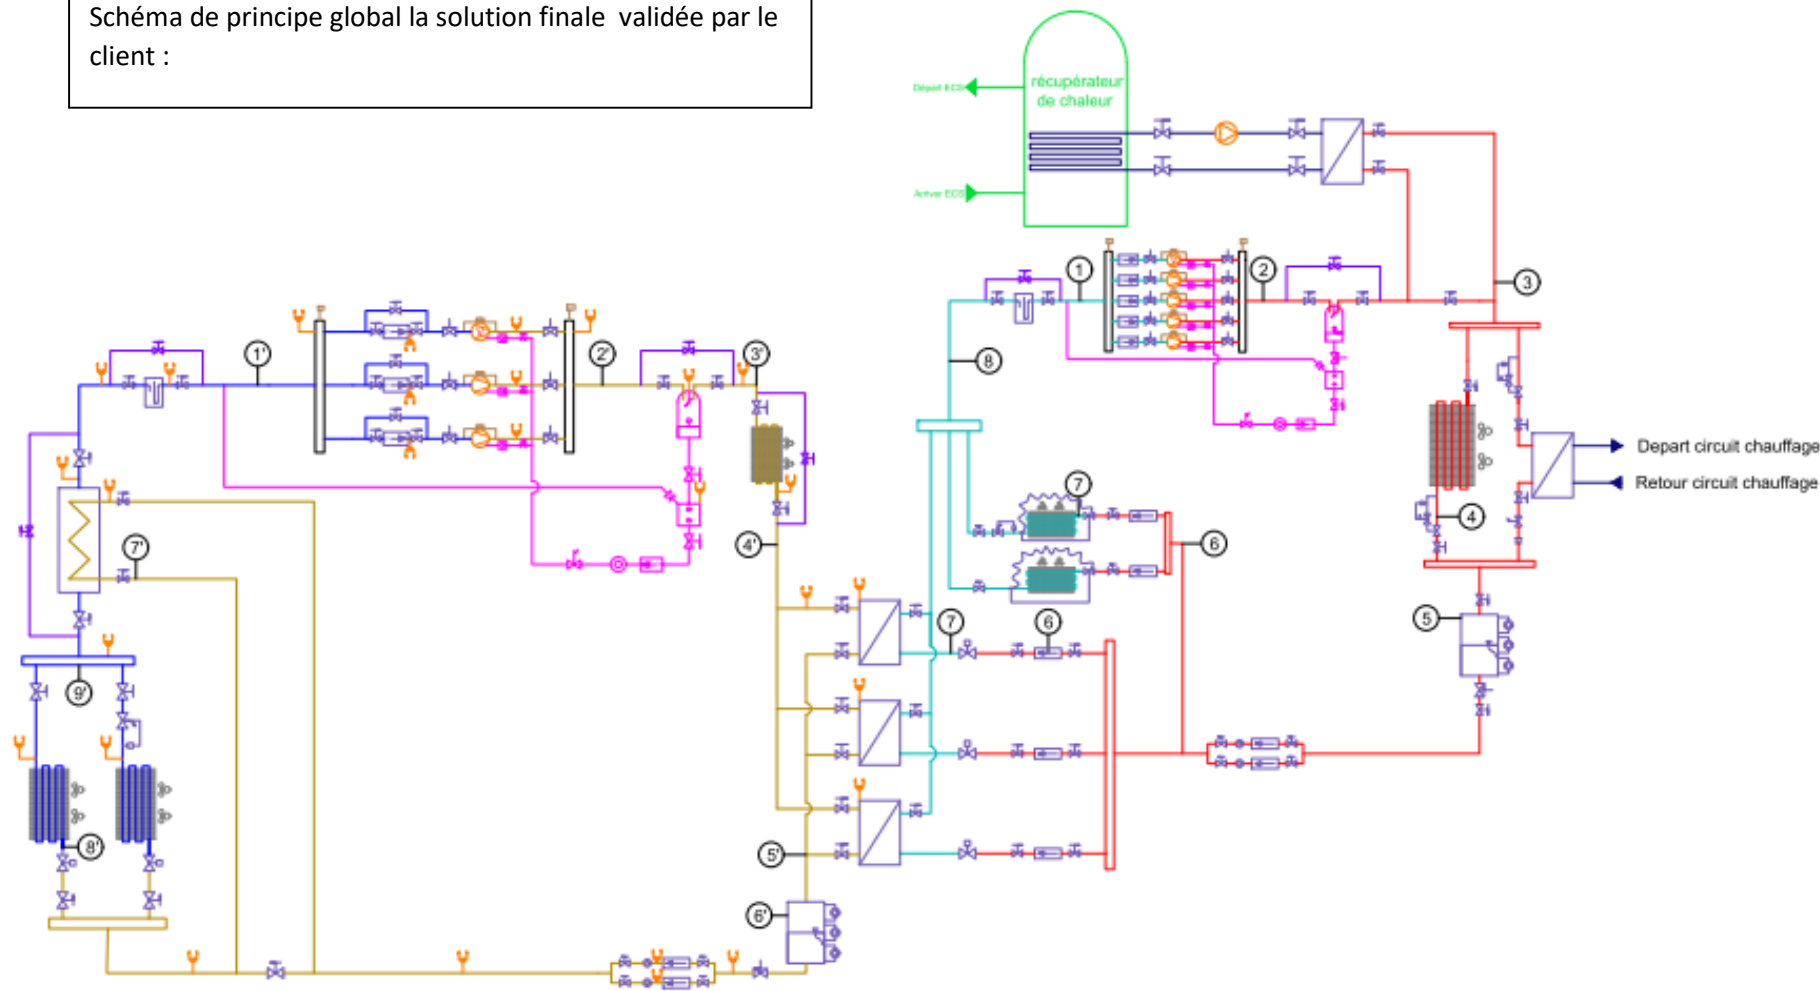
Schéma de principe global la solution finale validée par le client :

Depart ECS

récupérateur de chaleur

Arrivee ECS

1
2
3
8
1'
2'
3'
4'
7'
9'
8'
7
6
7
6
4
5
5'
6'

Depart circuit chauffage

Retour circuit chauffage